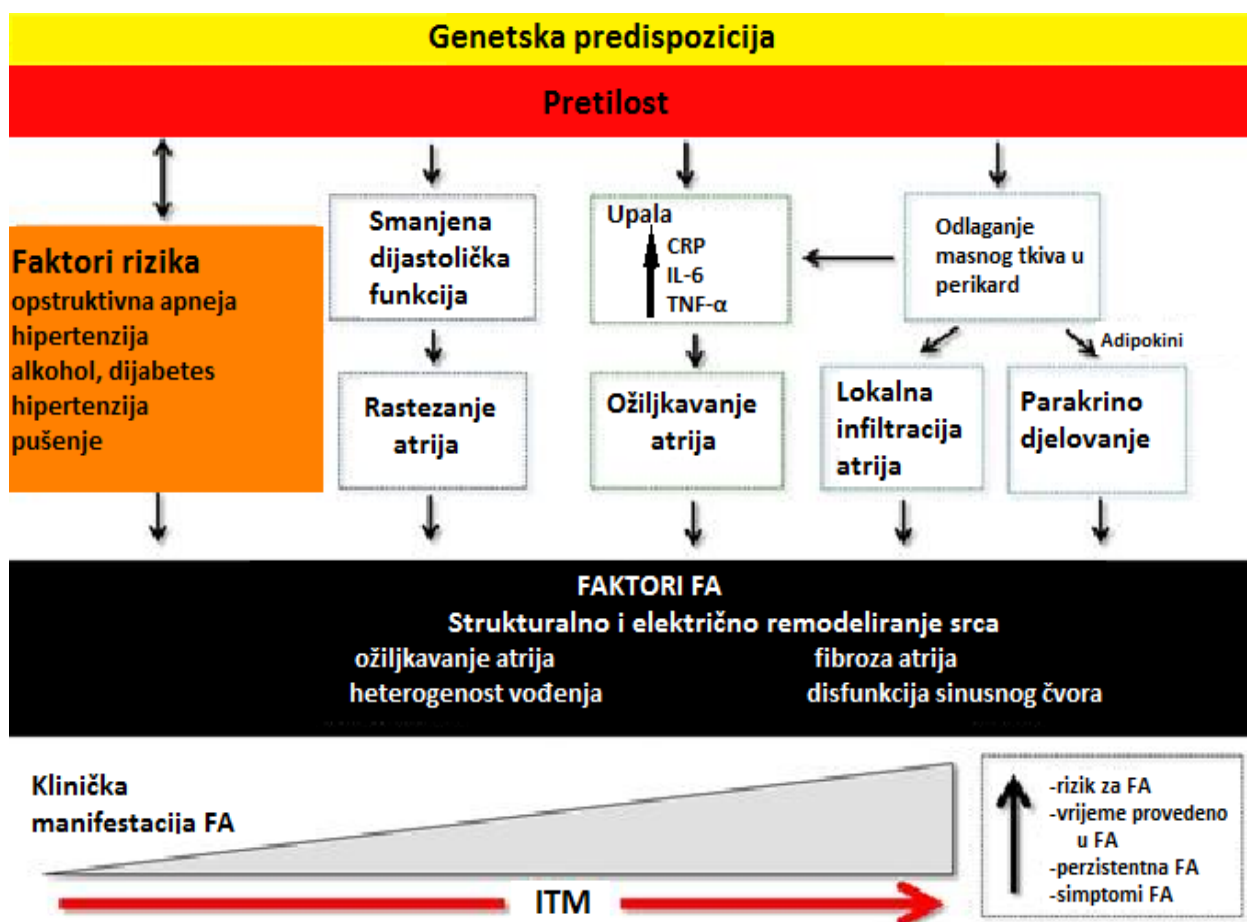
Genetska predispozicija

Pretilost

Faktori rizika
opstruktivna apneja
hipertenzija
alkohol, dijabetes
hipertenzija
pušenje

Smanjena dijastolička funkcija

Upala
CRP
IL-6
TNF-α

Odlaganje masnog tkiva u perikard

Adipokini

Rastezanje atrija

Ožiljkavanje atrija

Lokalna infiltracija atrija

Parakrino djelovanje

FAKTORI FA
Strukturalno i električno remodeliranje srca
ožiljkavanje atrija
fibroza atrija
heterogenost vođenja
disfunkcija sinusnog čvora

Klinička manifestacija FA

ITM

-rizik za FA
-vrijeme provedeno u FA
-perzistentna FA
-simptomi FA